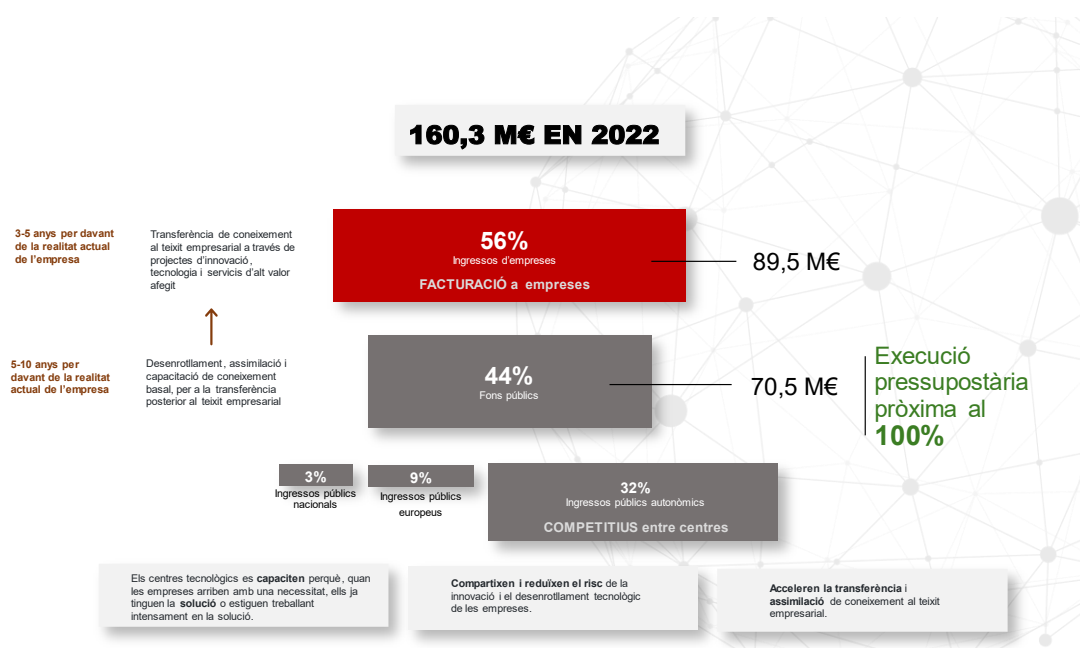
160,3 M€ EN 2022

3-5 anys per davant de la realitat actual de l'empresa

Transferència de coneixement al teixit empresarial a través de projectes d'innovació, tecnologia i servicis d'alt valor afegit

56%
Ingressos d'empreses
FACTURACIÓ a empreses

89,5 M€

5-10 anys per davant de la realitat actual de l'empresa

Desenrotllament, assimilació i capacitació de coneixement basal, per a la transferència posterior al teixit empresarial

44%
Fons públics

70,5 M€

Execució pressupostària pròxima al 100%

3%
Ingressos públics nacionals

9%
Ingressos públics europeus

32%
Ingressos públics autonòmics
COMPETITIUS entre centres

Els centres tecnològics es capaciten perquè, quan les empreses arriben amb una necessitat, ells ja tinguen la solució o estiguen treballant intensament en la solució.

Compartixen i redu��xen el risc de la innovació i el desenrotllament tecnològic de les empreses.

Acceleren la transferència i assimilació de coneixement al teixit empresarial.